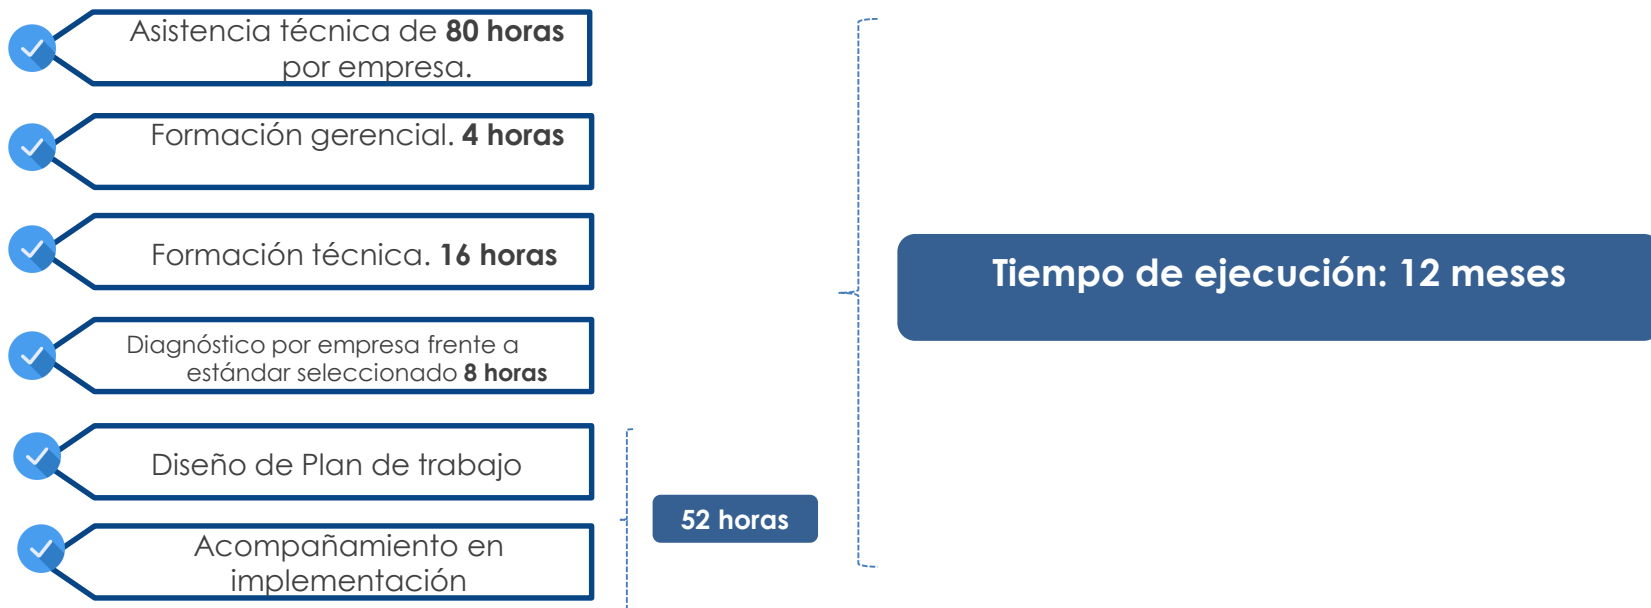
Asistencia técnica de **80 horas** por empresa.

Formación gerencial. **4 horas**

Formación técnica. **16 horas**

Diagnóstico por empresa frente a estándar seleccionado **8 horas**

Diseño de Plan de trabajo

Acompañamiento en implementación

52 horas

Tiempo de ejecución: 12 meses